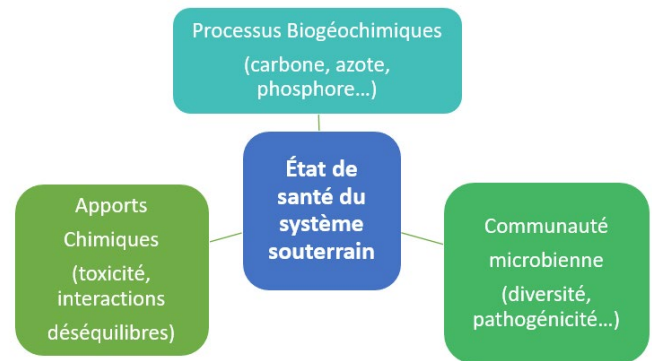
Processus Biogéochimiques
(carbone, azote, phosphore…)

État de santé du système souterrain

Apports Chimiques
(toxicité, interactions déséquilibres)

Communauté microbienne
(diversité, pathogénicité…)